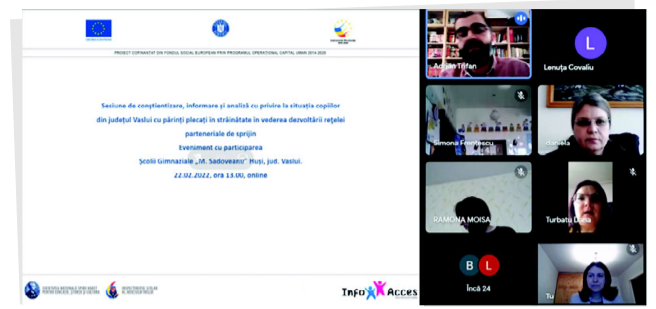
PROIECT COFINANȚAT DIN FONDUL SOCIAL EUROPEAN PRIN PROGRAMUL OPERAȚIONAL CAPITAL UMAN 2014-2020

Sesiune de conștientizare, informare și analiză cu privire la situația copiilor din județul Vaslui cu părinți plecați în străinătate în vederea dezvoltării rețelei parteneriale de sprijin

Eveniment cu participarea Școlii Gimnaziale „M. Sadoveanu" Huși, jud. Vaslui.

22.02.2022, ora 13.00, online

Info Acces

Adrian Trifan

L

Lenuța Covaliu

Simona Frentescu

Daniela

RAMONA MOISA

Turbatu Dana

B L

încă 24

Tu